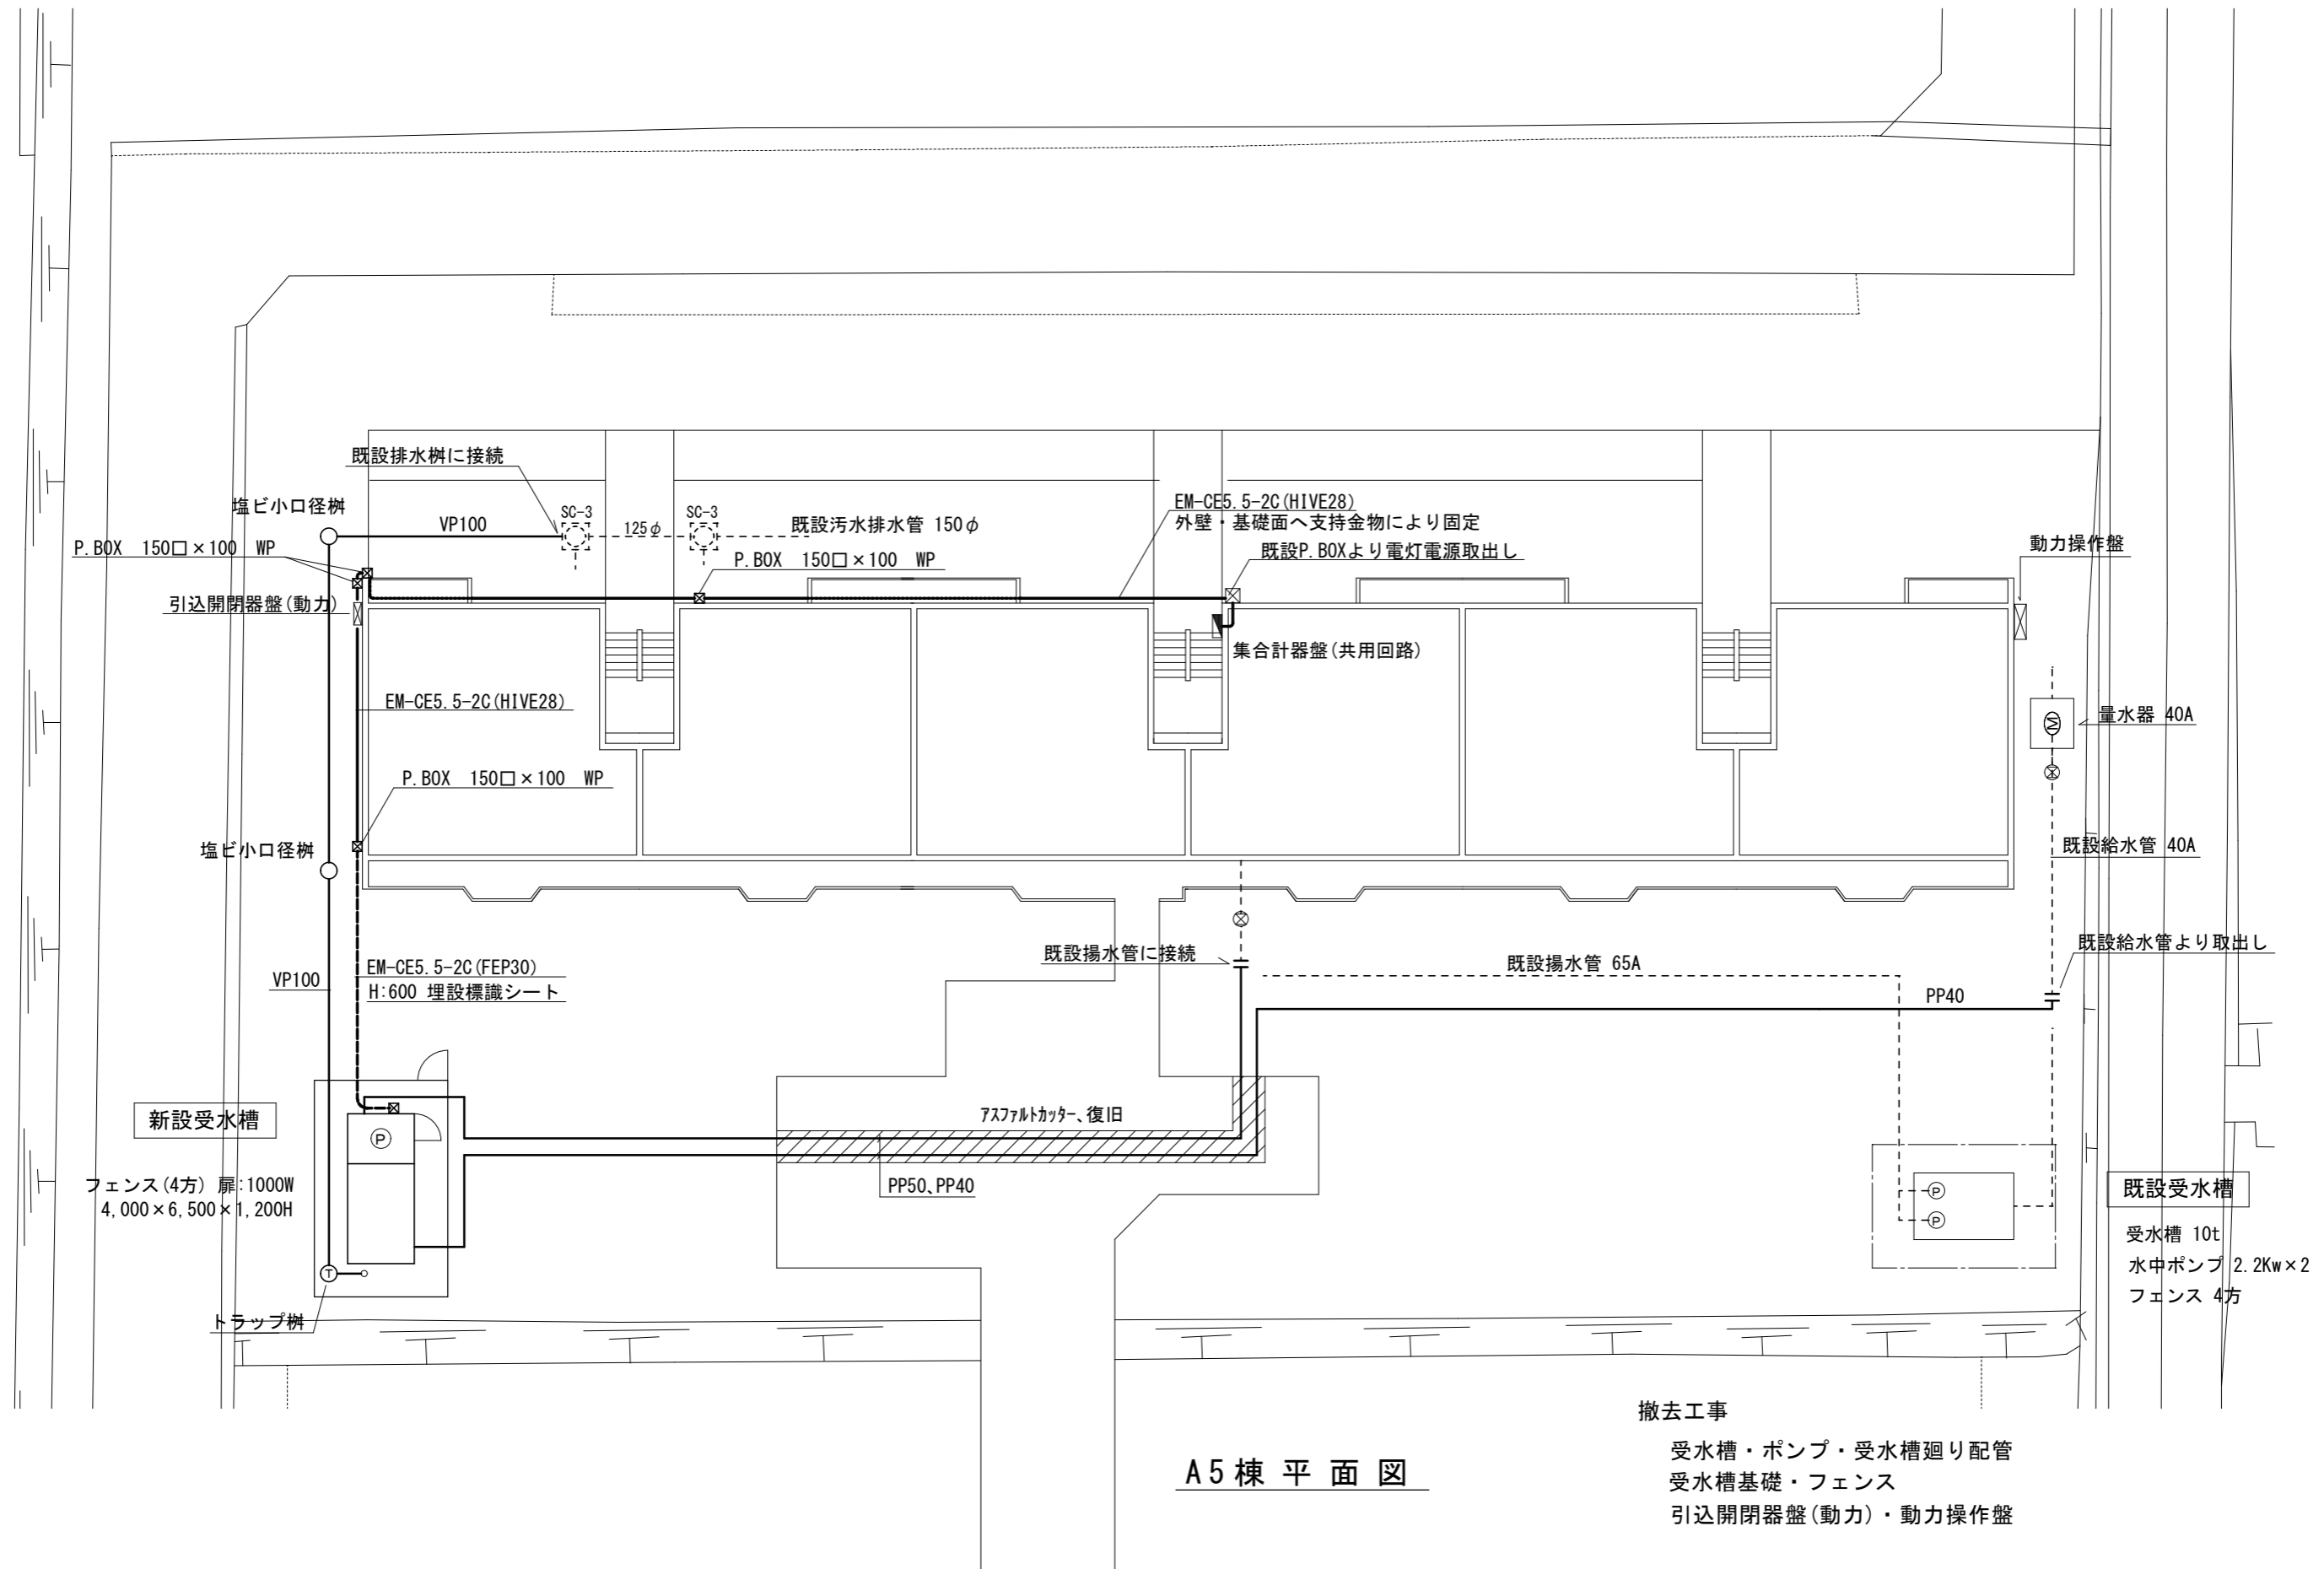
既設排水桝に接続

塩ビ小口径桝

VP100

SC-3

125φ

SC-3

既設汚水排水管 150φ

EM-CE5.5-2C(HIVE28)
外壁・基礎面へ支持金物により固定

P.BOX 150□×100 WP

P.BOX 150□×100 WP

既設P.BOXより電灯電源取出し

動力操作盤

引込開閉器盤(動力)

集合計器盤(共用回路)

EM-CE5.5-2C(HIVE28)

量水器 40A

P.BOX 150□×100 WP

塩ビ小口径桝

既設給水管 40A

既設揚水管に接続

既設給水管より取出し

既設揚水管 65A

EM-CE5.5-2C(FEP30)
H:600 埋設標識シート

VP100

PP40

新設受水槽

P

アスファルトカッター、復旧

フェンス(4方) 扉:1000W
4,000×6,500×1,200H

PP50、PP40

P

P

既設受水槽

受水槽 10t
水中ポンプ 2.2Kw×2
フェンス 4方

T

トラップ桝

撤去工事

受水槽・ポンプ・受水槽廻り配管
受水槽基礎・フェンス
引込開閉器盤(動力)・動力操作盤

A5棟 平 面 図